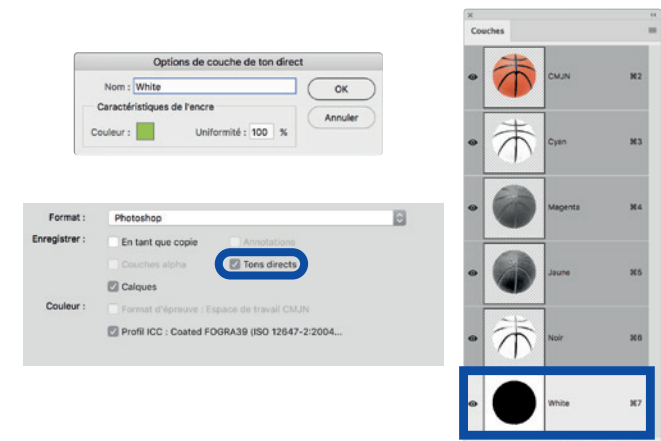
Options de couche de ton direct

Nom : White

OK

Annuler

Caractéristiques de l'encre

Couleur :

Uniformité : 100 %

Format : Photoshop

Enregistrer : En tant que copie

Annotations

Couches alpha

Tons directs

Calques

Couleur : Format d'épreuve : Espace de travail CMJN

Profil ICC : Coated FOGRA39 (ISO 12647-2:2004...

Couches

CMJN ⌘2

Cyan ⌘3

Magenta ⌘4

Jaune ⌘5

Noir ⌘6

White ⌘7